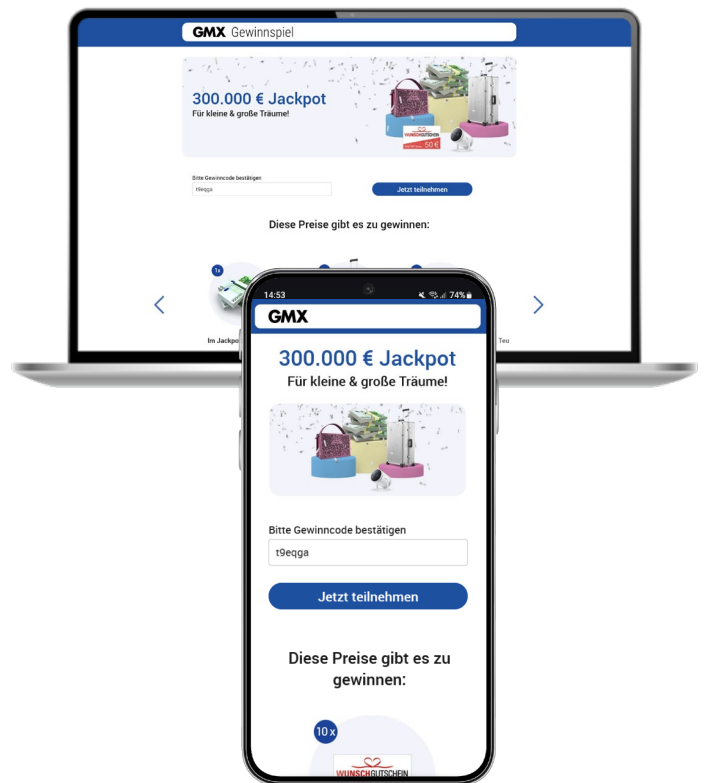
GMX Gewinnspiel

300.000 € Jackpot
Für kleine & große Träume!

WUNSCHGUTSCHEIN
50 €

Bitte Gewinncode bestätigen
t9eqga
Jetzt teilnehmen

Diese Preise gibt es zu gewinnen:

1x
Im Jackpo
Teu

14:53
74%

GMX

300.000 € Jackpot
Für kleine & große Träume!

Bitte Gewinncode bestätigen
t9eqga
Jetzt teilnehmen

Diese Preise gibt es zu gewinnen:

10 x
WUNSCHGUTSCHEIN